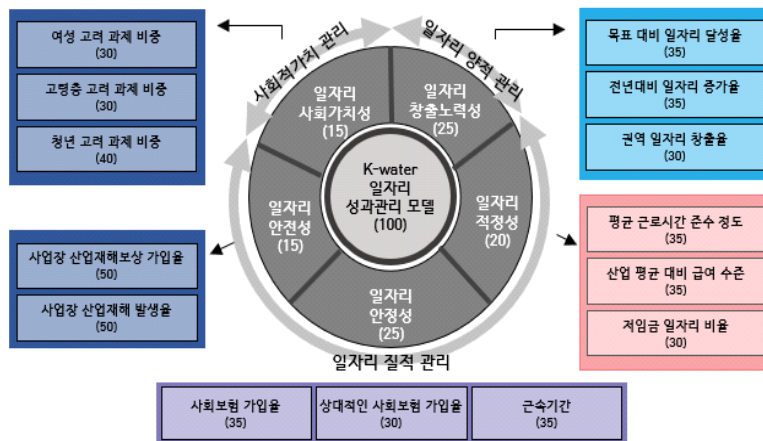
여성 고려 과제 비중
(30)

고령층 고려 과제 비중
(30)

청년 고려 과제 비중
(40)

사회적가치 관리

일자리 양적 관리

목표 대비 일자리 달성율
(35)

전년대비 일자리 증가율
(35)

권역 일자리 창출율
(30)

일자리
사회가치성
(15)

일자리
창출노력성
(25)

K-water
일자리
성과관리 모델
(100)

일자리
안전성
(15)

일자리
적정성
(20)

일자리
안정성
(25)

사업장 산업재해보상 가입율
(50)

사업장 산업재해 발생율
(50)

평균 근로시간 준수 정도
(35)

산업 평균 대비 급여 수준
(35)

저임금 일자리 비율
(30)

일자리 질적 관리

사회보험 가입율
(35)

상대적인 사회보험 가입율
(30)

근속기간
(35)